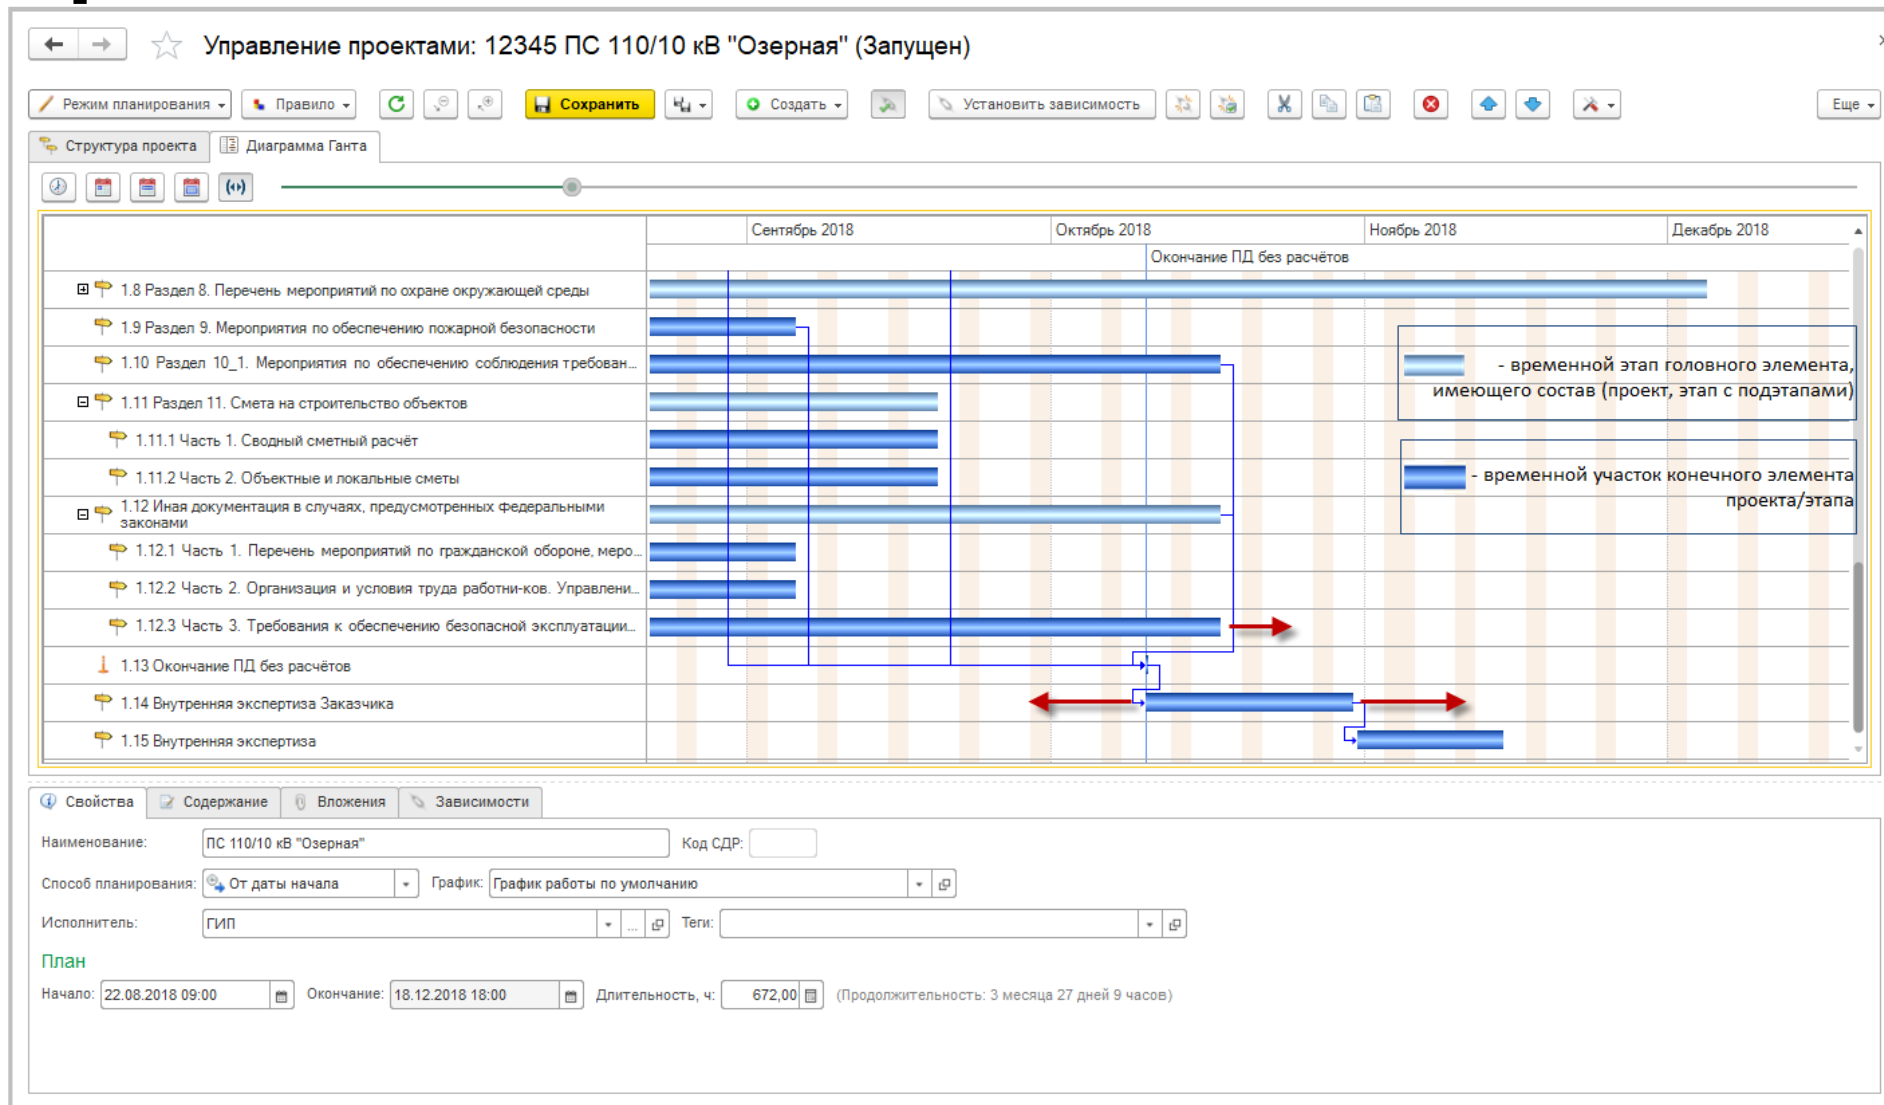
Управление проектами: 12345 ПС 110/10 кВ "Озерная" (Запущен)

Режим планирования Правило Сохранить Создать Установить зависимость Еще

Структура проекта Диаграмма Ганта

| | Сентябрь 2018 | Октябрь 2018 | Ноябрь 2018 | Декабрь 2018 |
|---|---|---|---|---|

Окончание ПД без расчётов

1.8 Раздел 8. Перечень мероприятий по охране окружающей среды
1.9 Раздел 9. Мероприятия по обеспечению пожарной безопасности
1.10 Раздел 10_1. Мероприятия по обеспечению соблюдения требован...
1.11 Раздел 11. Смета на строительство объектов
1.11.1 Часть 1. Сводный сметный расчёт
1.11.2 Часть 2. Объектные и локальные сметы
1.12 Иная документация в случаях, предусмотренных федеральными законами
1.12.1 Часть 1. Перечень мероприятий по гражданской обороне, меро...
1.12.2 Часть 2. Организация и условия труда работни-ков. Управлени...
1.12.3 Часть 3. Требования к обеспечению безопасной эксплуатации...
1.13 Окончание ПД без расчётов
1.14 Внутренняя экспертиза Заказчика
1.15 Внутренняя экспертиза

- временной этап головного элемента, имеющего состав (проект, этап с подэтапами)

- временной участок конечного элемента проекта/этапа

Свойства Содержание Вложения Зависимости

Наименование: ПС 110/10 кВ "Озерная" Код СДР:

Способ планирования: От даты начала График: График работы по умолчанию

Исполнитель: ГИП Теги:

План

Начало: 22.08.2018 09:00 Окончание: 18.12.2018 18:00 Длительность, ч: 672,00 (Продолжительность: 3 месяца 27 дней 9 часов)